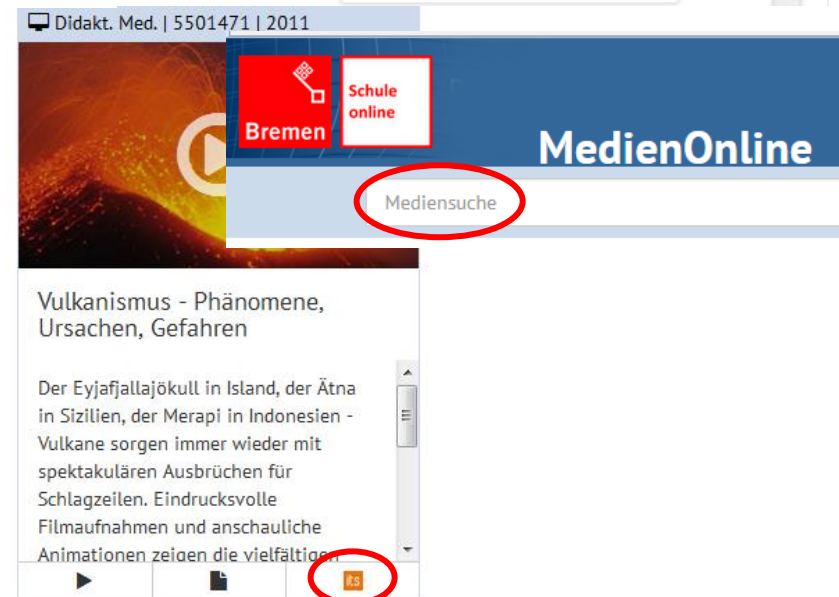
Didakt. Med. | 5501471 | 2011

Bremen

Schule online

MedienOnline

Mediensuche

Vulkanismus - Phänomene, Ursachen, Gefahren

Der Eyjafjallajökull in Island, der Ätna in Sizilien, der Merapi in Indonesien - Vulkane sorgen immer wieder mit spektakulären Ausbrüchen für Schlagzeilen. Eindrucksvolle Filmaufnahmen und anschauliche Animationen zeigen die vielfältigen

its